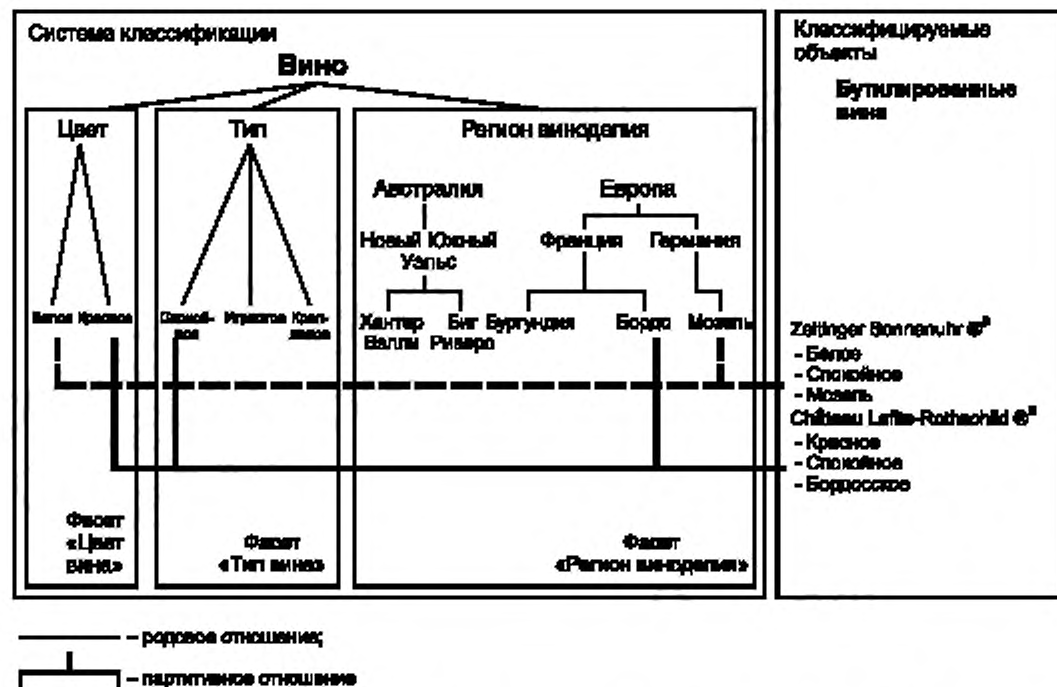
Система классификации

Вино

Цвет

Тип

Регион винodeлия

Австралия

Европа

Новый Южный Уэльс

Франция

Германия

Белое Красное

Спокой-ное

Игристое

Креп-леное

Хантер Валли

Биг Риверс

Бургундия

Бордо

Мозель

Фасет «Цвет вина»

Фасет «Тип вина»

Фасет «Регион винodeлия»

Классифицируемые объекты

Бутилированные вина

Zeltinger Sonnenuhr ®

- Белое
- Спокойное
- Мозель

Château Lafite-Rothschild ®

- Красное
- Спокойное
- Бордосское

– родовое отношение;

– партитивное отношение